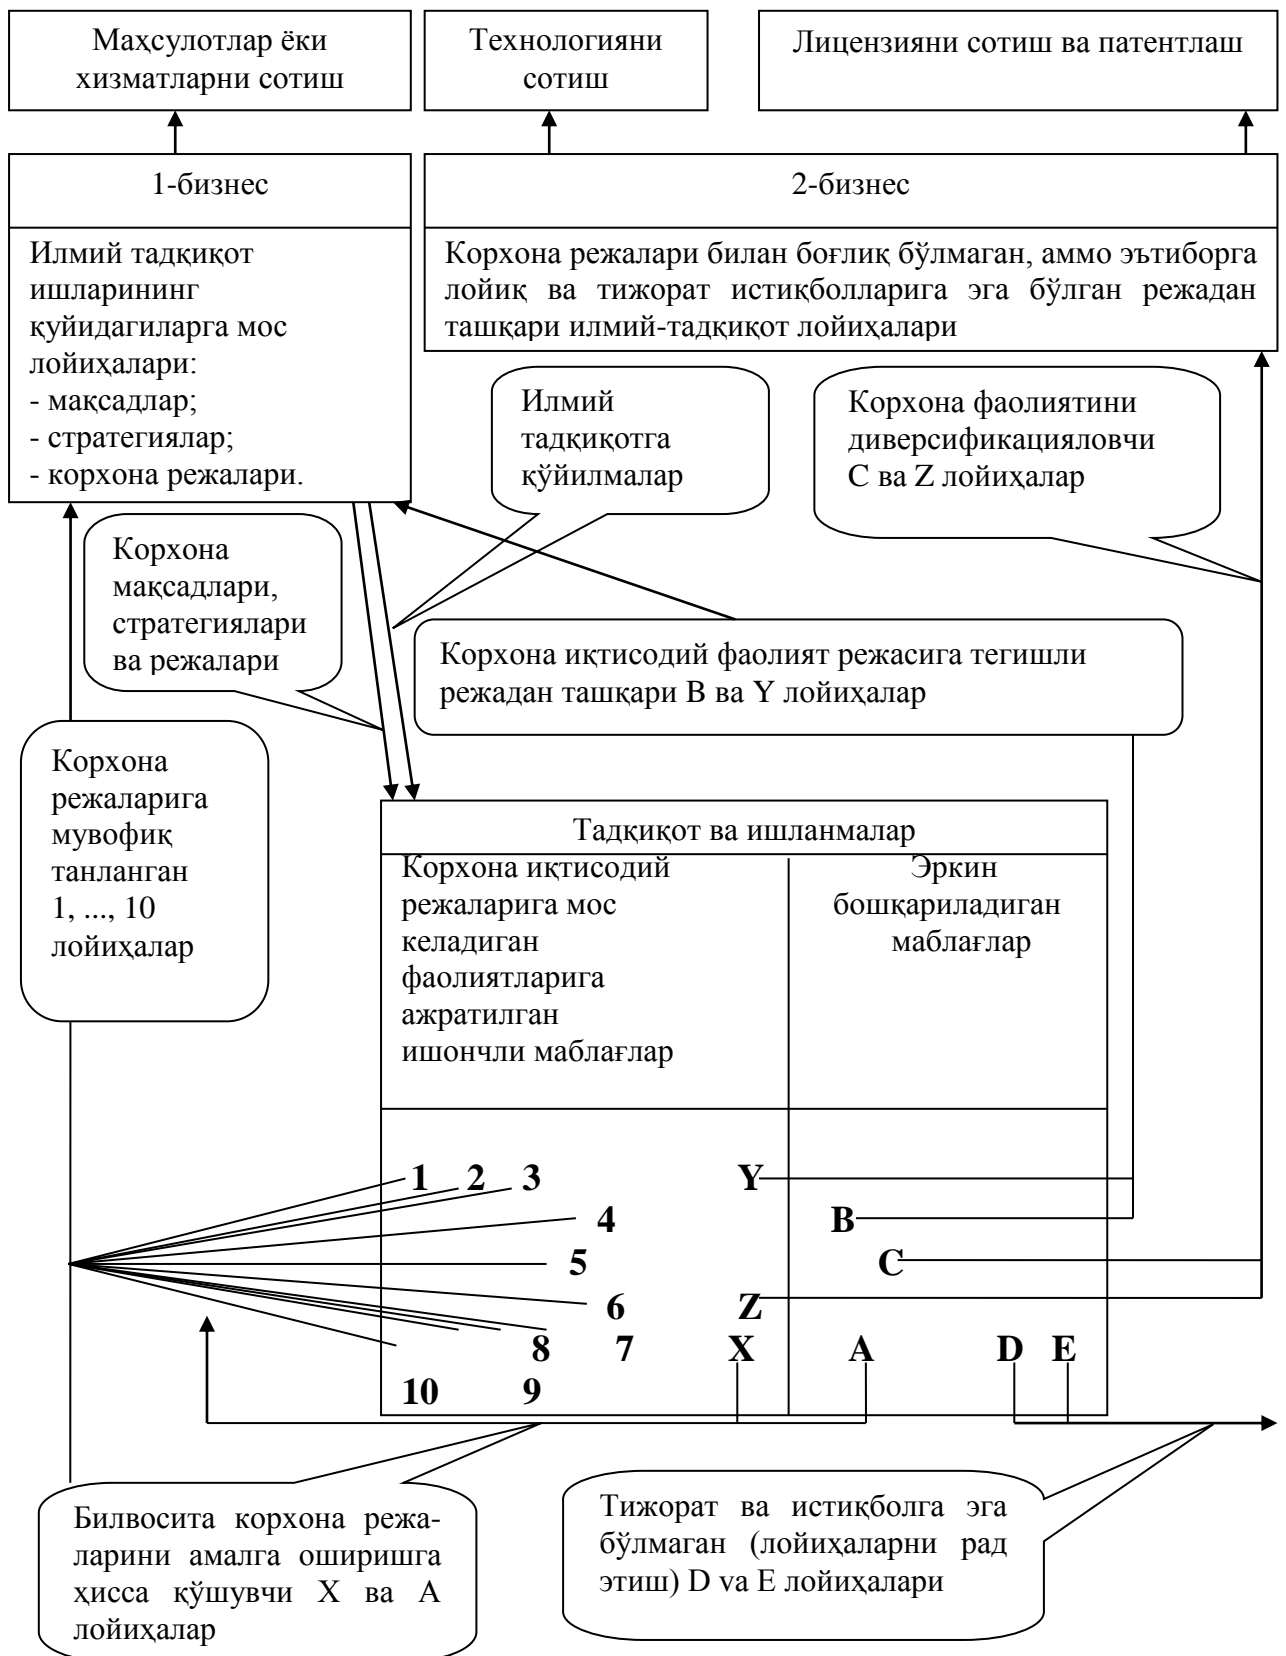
Махсулотлар ёки хизматларни сотиш

Технологияни сотиш

Лицензияни сотиш ва патентлаш

1-бизнес

2-бизнес

Илмий тадқиқот ишларининг қуйидагиларга мос лойиҳалари:
- мақсадлар;
- стратегиялар;
- корхона режалари.

Корхона режалари билан боғлиқ бўлмаган, аммо эътиборга лойиқ ва тижорат истиқболларига эга бўлган режадан ташқари илмий-тадқиқот лойиҳалари

Илмий тадқиқотга қўйилмалар

Корхона фаолиятини диверсификацияловчи C ва Z лойиҳалар

Корхона мақсадлари, стратегиялари ва режалари

Корхона иқтисодий фаолият режасига тегишли режадан ташқари B ва Y лойиҳалар

Корхона режаларига мувофиқ танланган 1, ..., 10 лойиҳалар

Тадқиқот ва ишланмалар

Корхона иқтисодий режаларига мос келадиган фаолиятларига ажратилган ишончли маблағлар

Эркин бошқариладиган маблағлар

1 2 3 Y
4 B
5 C
6 Z
8 7 X A D E
10 9

Билвосита корхона режаларини амалга оширишга ҳисса қўшувчи X ва A лойиҳалар

Тижорат ва истиқболга эга бўлмаган (лойиҳаларни рад этиш) D va E лойиҳалари